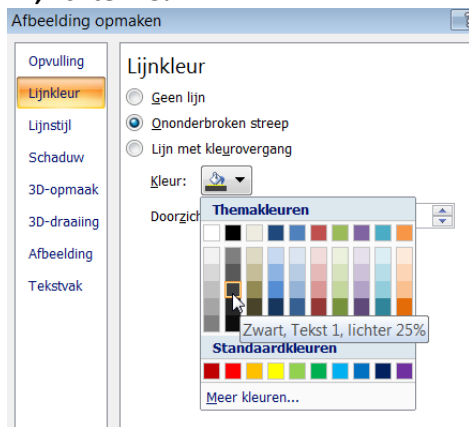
Afbeelding opmaken

Opvulling
Lijnkleur
Lijnstijl
Schaduw
3D-opmaak
3D-draaiing
Afbeelding
Tekstvak

Lijnkleur

Geen lijn
Ononderbroken streep
Lijn met kleurovergang

Kleur:

Doorzich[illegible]

Themakleuren

Zwart, Tekst 1, lichter 25%

Standaardkleuren

Meer kleuren...